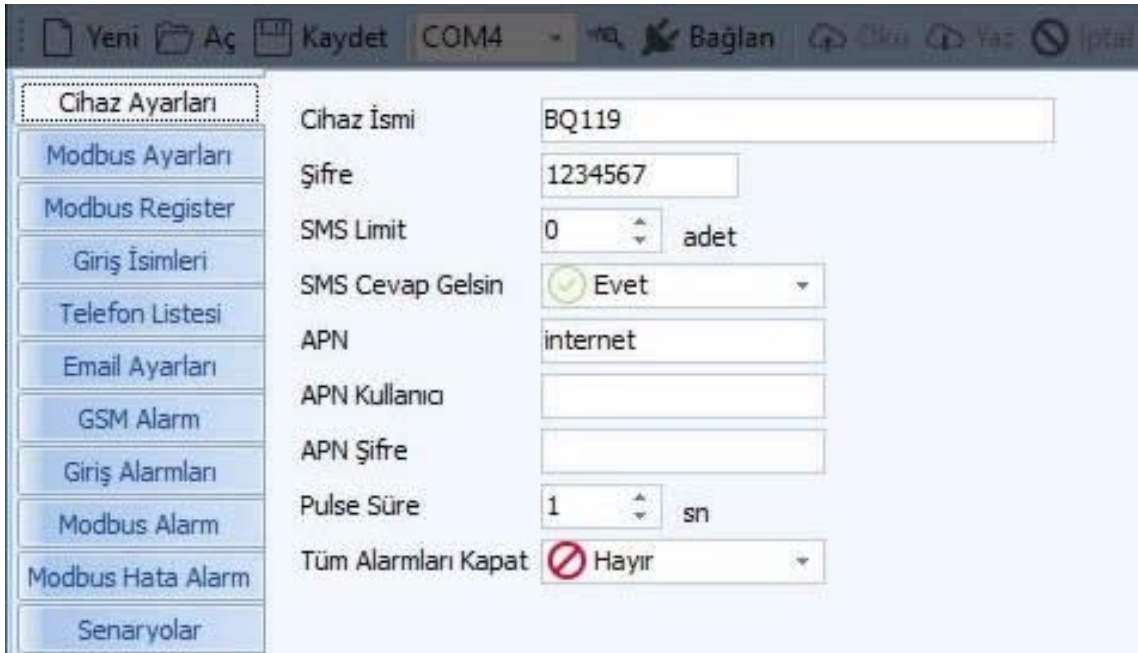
Yeni Aç Kaydet COM4 Bağlan Oku Yaz İptal

Cihaz Ayarları
Modbus Ayarları
Modbus Register
Giriş İsimleri
Telefon Listesi
Email Ayarları
GSM Alarm
Giriş Alarmları
Modbus Alarm
Modbus Hata Alarm
Senaryolar

Cihaz İsmi BQ119
Şifre 1234567
SMS Limit 0 adet
SMS Cevap Gelsin Evet
APN internet
APN Kullanıcı
APN Şifre
Pulse Süre 1 sn
Tüm Alarmları Kapat Hayır